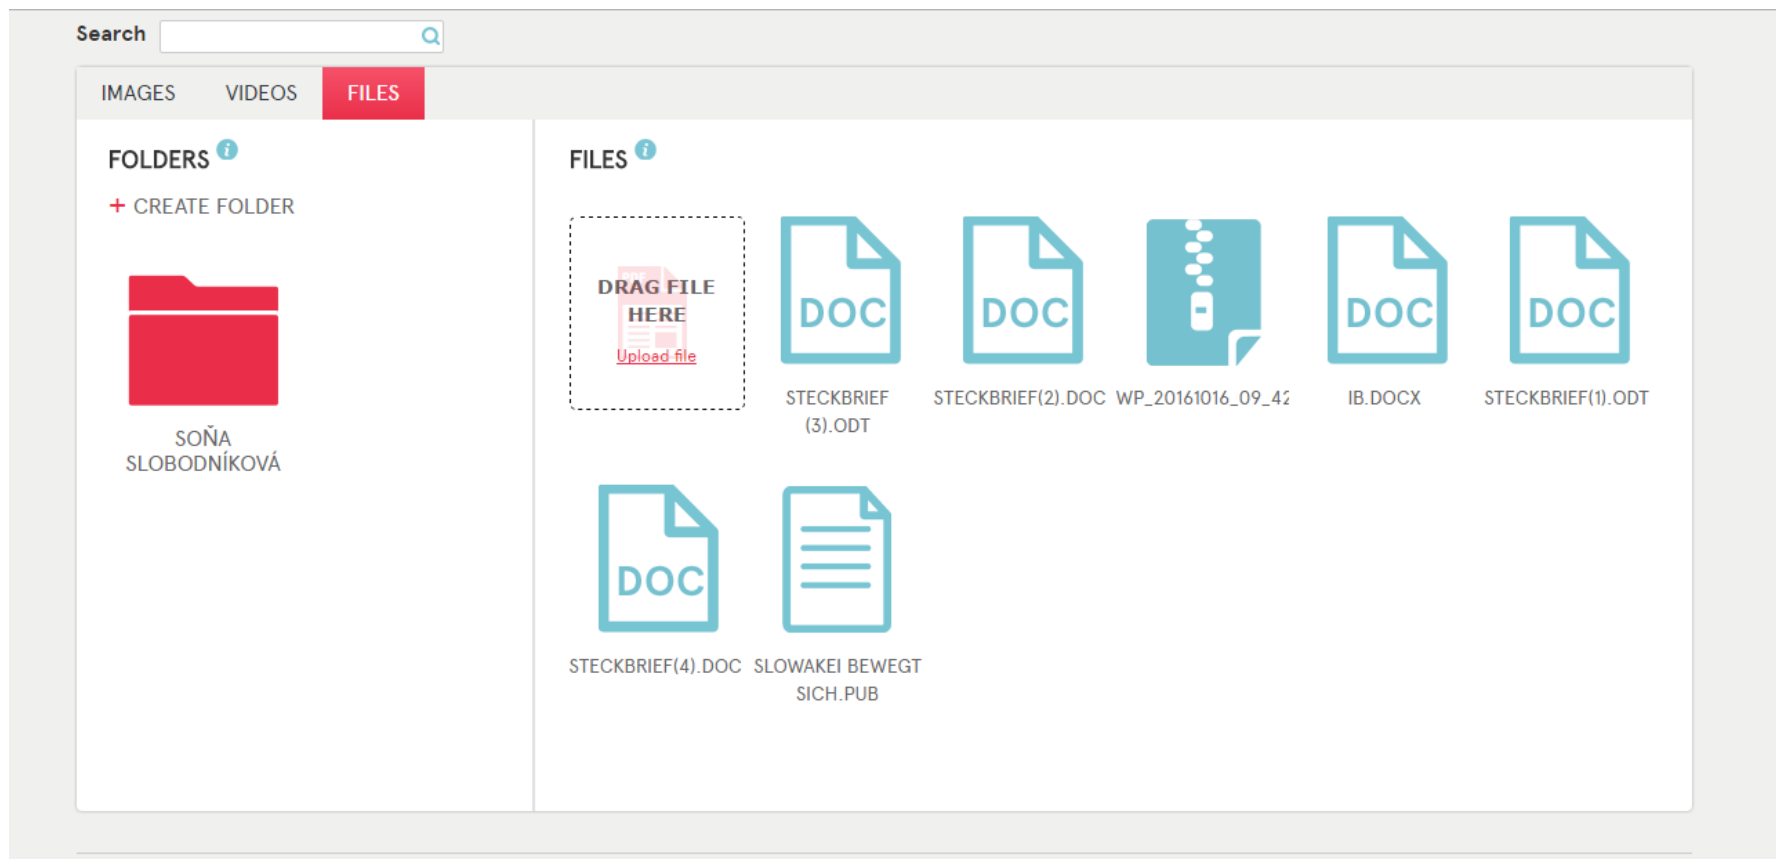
Search

IMAGES VIDEOS FILES

FOLDERS

+ CREATE FOLDER

SOŇA SLOBODNÍKOVÁ

FILES

DRAG FILE HERE
Upload file

DOC
STECKBRIEF (3).ODT

DOC
STECKBRIEF(2).DOC

WP_20161016_09_42

DOC
IB.DOCX

DOC
STECKBRIEF(1).ODT

DOC
STECKBRIEF(4).DOC

SLOWAKEI BEWEGT SICH.PUB